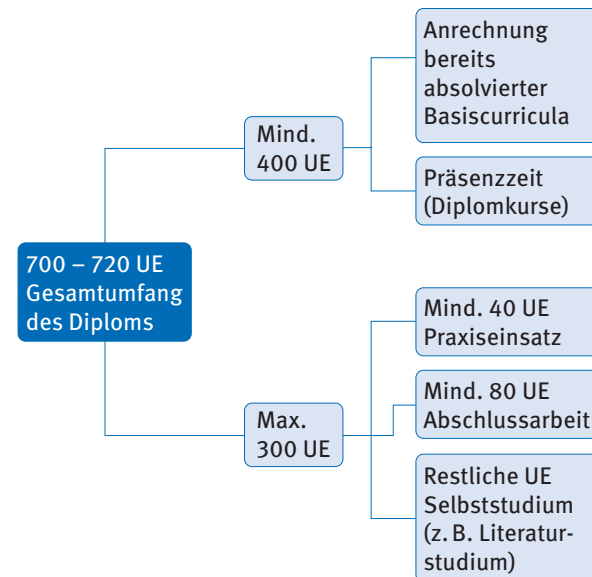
700 – 720 UE Gesamtumfang des Diploms

Mind. 400 UE

Anrechnung bereits absolvierter Basiscurricula

Präsenzzeit (Diplomkurse)

Max. 300 UE

Mind. 40 UE Praxiseinsatz

Mind. 80 UE Abschlussarbeit

Restliche UE Selbststudium (z. B. Literaturstudium)